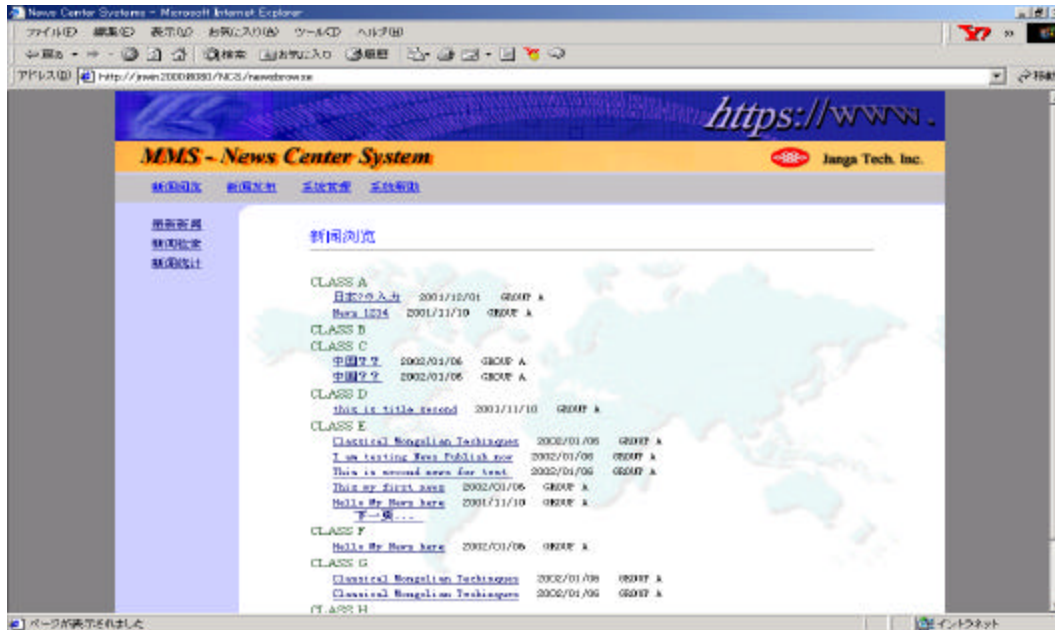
News Center Systems - Microsoft Internet Explorer

ファイル(F) 編集(E) 表示(V) お気に入り(A) ツール(T) ヘルプ(H)

戻る 検索 お気に入り 履歴

アドレス(D) http://jewin200048080/NCS/newsbrowse

移動

https://www.

MMS - News Center System

Janga Tech. Inc.

新闻浏览 新闻发布 系统管理 系统帮助

最新新闻
新闻检索
新闻统计

新闻浏览

CLASS A
日本??入力 2001/12/01 GROUP A
News 1234 2001/11/10 GROUP A
CLASS B
CLASS C
中国?? 2002/01/06 GROUP A
中国?? 2002/01/06 GROUP A
CLASS D
this is title second 2001/11/10 GROUP A
CLASS E
Classical Mongolian Techiques 2002/01/06 GROUP A
I am testing News Publish now 2002/01/06 GROUP A
This is second news for test 2002/01/06 GROUP A
This my first news 2002/01/06 GROUP A
Hello My News here 2001/11/10 GROUP A
下一页...
CLASS F
Hello My News here 2002/01/06 GROUP A
CLASS G
Classical Mongolian Techiques 2002/01/06 GROUP A
Classical Mongolian Techiques 2002/01/06 GROUP A
CLASS H

ページが表示されました

イントラネット